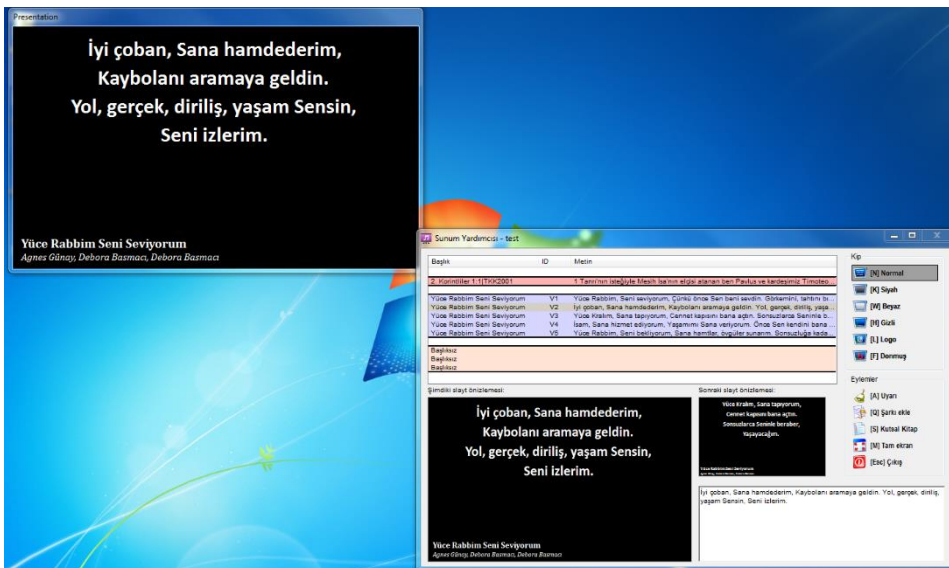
Presentation

İyi çoban, Sana hamdederim,
Kaybolanı aramaya geldin.
Yol, gerçek, diriliş, yaşam Sensin,
Seni izlerim.

Yüce Rabbim Seni Seviyorum
Agnes Günay, Debora Basmacı, Debora Basmacı

Sunum Yardımcısı - test

| Başlık | ID | Metin |
|---|---|---|
| 2. Korintliler 1:1(TKK2001 | | 1 Tanrı'nın isteğiyle Mesih İsa'nın elçisi atanan ben Pavlus ve kardeşimiz Timoteo... |
| Yüce Rabbim Seni Seviyorum | V1 | Yüce Rabbim, Seni seviyorum, Çünkü önce Sen beni sevdin. Görkemini, tahtını b... |
| Yüce Rabbim Seni Seviyorum | V2 | İyi çoban, Sana hamdederim, Kaybolanı aramaya geldin. Yol, gerçek, yaşa... |
| Yüce Rabbim Seni Seviyorum | V3 | Yüce Kralım, Sana tapıyorum, Cennet kapısını bana açtın. Sonsuzlarca Seninle b... |
| Yüce Rabbim Seni Seviyorum | V4 | İsam, Sana hizmet ediyorum, Yaşamımı Sana veriyorum. Önce Sen kendini bana ... |
| Yüce Rabbim Seni Seviyorum | V5 | Yüce Rabbim, Seni bekliyorum, Sana hamtlar, övgüler sunarım. Sonsuzluğa kada... |
| Başlıksız | | |
| Başlıksız | | |
| Başlıksız | | |

Kip
[N] Normal
[K] Siyah
[W] Beyaz
[H] Gizli
[L] Logo
[F] Donmuş

Eylemler
[A] Uyarı
[Q] Şarkı ekle
[S] Kutsal Kitap
[M] Tam ekran
[Esc] Çıkış

Şimdiki slayt önizlemesi:

İyi çoban, Sana hamdederim,
Kaybolanı aramaya geldin.
Yol, gerçek, diriliş, yaşam Sensin,
Seni izlerim.

Yüce Rabbim Seni Seviyorum
Agnes Günay, Debora Basmacı, Debora Basmacı

Sonraki slayt önizlemesi:

Yüce Kralım, Sana tapıyorum,
Cennet kapısını bana açtın.
Sonsuzlarca Seninle beraber,
Yaşayacağım.

Yüce Rabbim Seni Seviyorum
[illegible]

İyi çoban, Sana hamdederim, Kaybolanı aramaya geldin. Yol, gerçek, diriliş, yaşam Sensin, Seni izlerim.